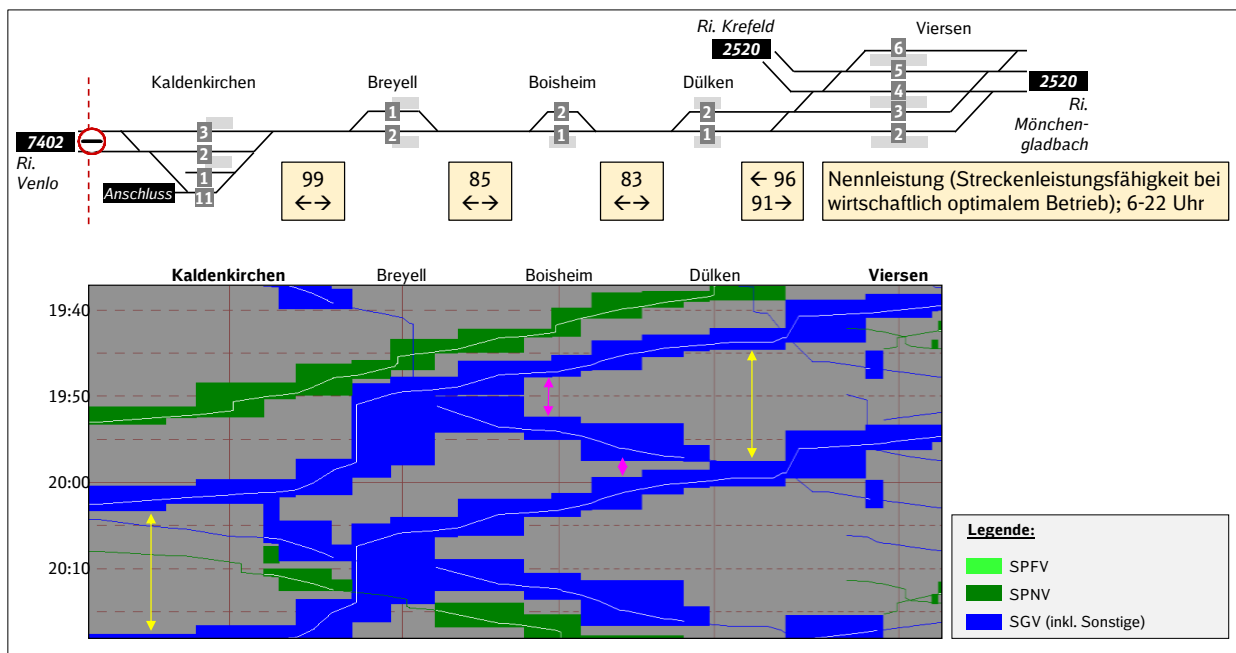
Ri. Krefeld
2520
Viersen
6
5
2520
4
Ri. Mönchengladbach
3
2
Kaldenkirchen
Breyell
Boisheim
Dülken
1
2
2
1
2
1
7402
Ri. Venlo
3
2
1
11
Anschluss

99 ←→

85 ←→

83 ←→

← 96
91→

Nennleistung (Streckenleistungsfähigkeit bei wirtschaftlich optimalem Betrieb); 6-22 Uhr

Kaldenkirchen
Breyell
Boisheim
Dülken
Viersen
19:40
19:50
20:00
20:10

Legende:
SPFV
SPNV
SGV (inkl. Sonstige)